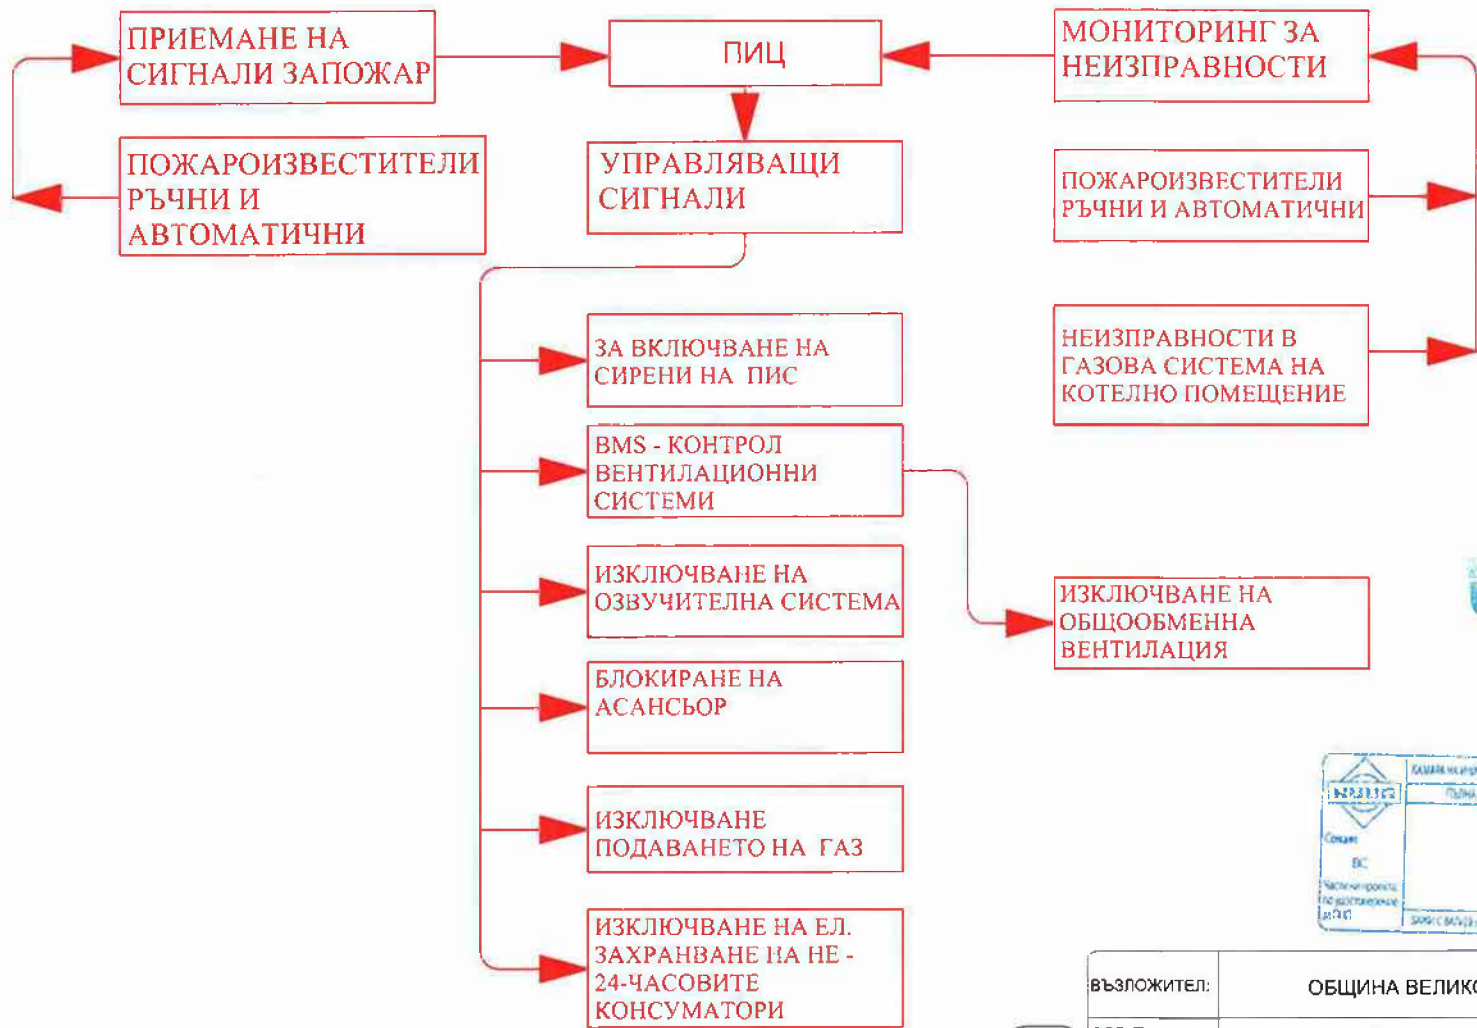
ПРИЕМАНЕ НА СИГНАЛИ ЗА ПОЖАР

ПИЦ

МОНИТОРИНГ ЗА НЕИЗПРАВНОСТИ

ПОЖАРОИЗВЕСТИТЕЛИ РЪЧНИ И АВТОМАТИЧНИ

УПРАВЛЯВАЩИ СИГНАЛИ

ПОЖАРОИЗВЕСТИТЕЛИ РЪЧНИ И АВТОМАТИЧНИ

ЗА ВКЛЮЧВАНЕ НА СИРЕНИ НА ПИС

НЕИЗПРАВНОСТИ В ГАЗОВА СИСТЕМА НА КОТЕЛНО ПОМЕЩЕНИЕ

BMS - КОНТРОЛ ВЕНТИЛАЦИОННИ СИСТЕМИ

ИЗКЛЮЧВАНЕ НА ОЗВУЧИТЕЛНА СИСТЕМА

ИЗКЛЮЧВАНЕ НА ОБЩООБМЕННА ВЕНТИЛАЦИЯ

БЛОКИРАНЕ НА АСАНСЬОР

ИЗКЛЮЧВАНЕ ПОДАВАНЕТО НА ГАЗ

ИЗКЛЮЧВАНЕ НА ЕЛ. ЗАХРАНВАНЕ НА НЕ - 24-ЧАСОВИТЕ КОНСУМАТОРИ

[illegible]

ВЪЗЛОЖИТЕЛ:

ОБЩИНА ВЕЛИК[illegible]